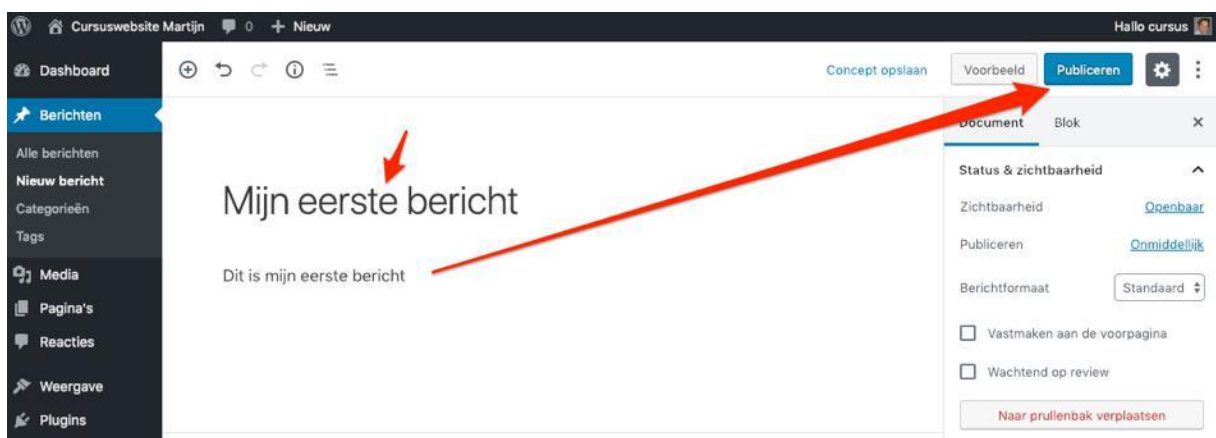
Cursuswebsite Martijn 0 + Nieuw
Hallo cursus

Dashboard
Berichten
Alle berichten
Nieuw bericht
Categorieën
Tags
Media
Pagina's
Reacties
Weergave
Plugins

Concept opslaan
Voorbeeld
Publiceren

Mijn eerste bericht

Dit is mijn eerste bericht

Document
Blok
×
Status & zichtbaarheid
Zichtbaarheid
Openbaar
Publiceren
Onmiddellijk
Berichtformaat
Standaard
Vastmaken aan de voorpagina
Wachtend op review
Naar prullenbak verplaatsen